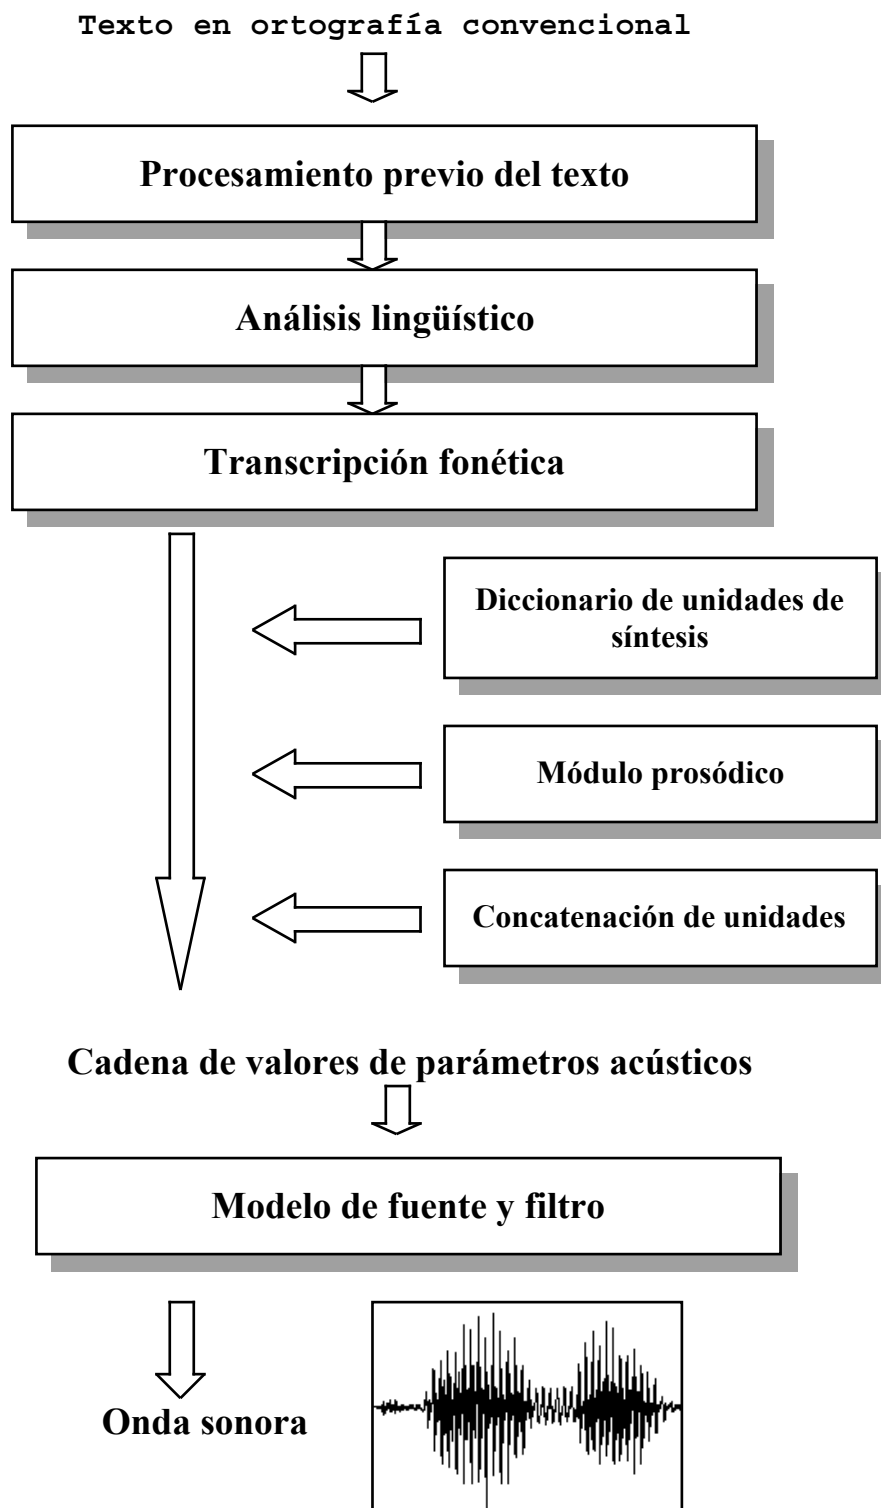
Texto en ortografía convencional

Procesamiento previo del texto

Análisis lingüístico

Transcripción fonética

Diccionario de unidades de síntesis

Módulo prosódico

Concatenación de unidades

Cadena de valores de parámetros acústicos

Modelo de fuente y filtro

Onda sonora